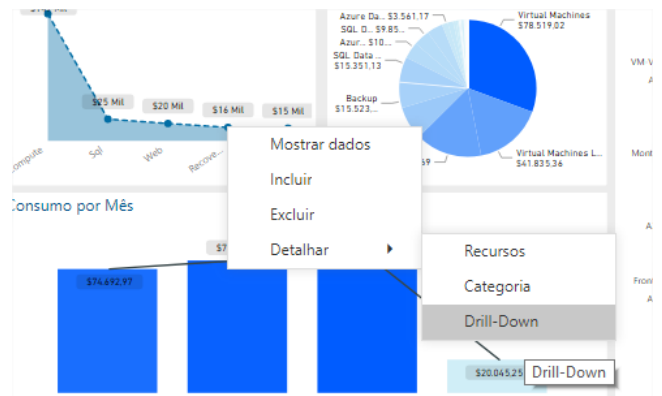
$25 Mil
$20 Mil
$16 Mil
$15 Mil
Compute
Sql
Web
Recove...

Azure Da... $3.561,17
SQL D... $9.85...
Azur... $10...
SQL Data ... $15.351,13
Backup $15.523,...
Virtual Machines $78.519,02
Virtual Machines L... $41.835,36
...69

VM-V
A
Mont
A
A
Fron
A

Consumo por Mês
$74.692,97
$7...
$20.045,25

Mostrar dados
Incluir
Excluir
Detalhar

Recursos
Categoria
Drill-Down

Drill-Down